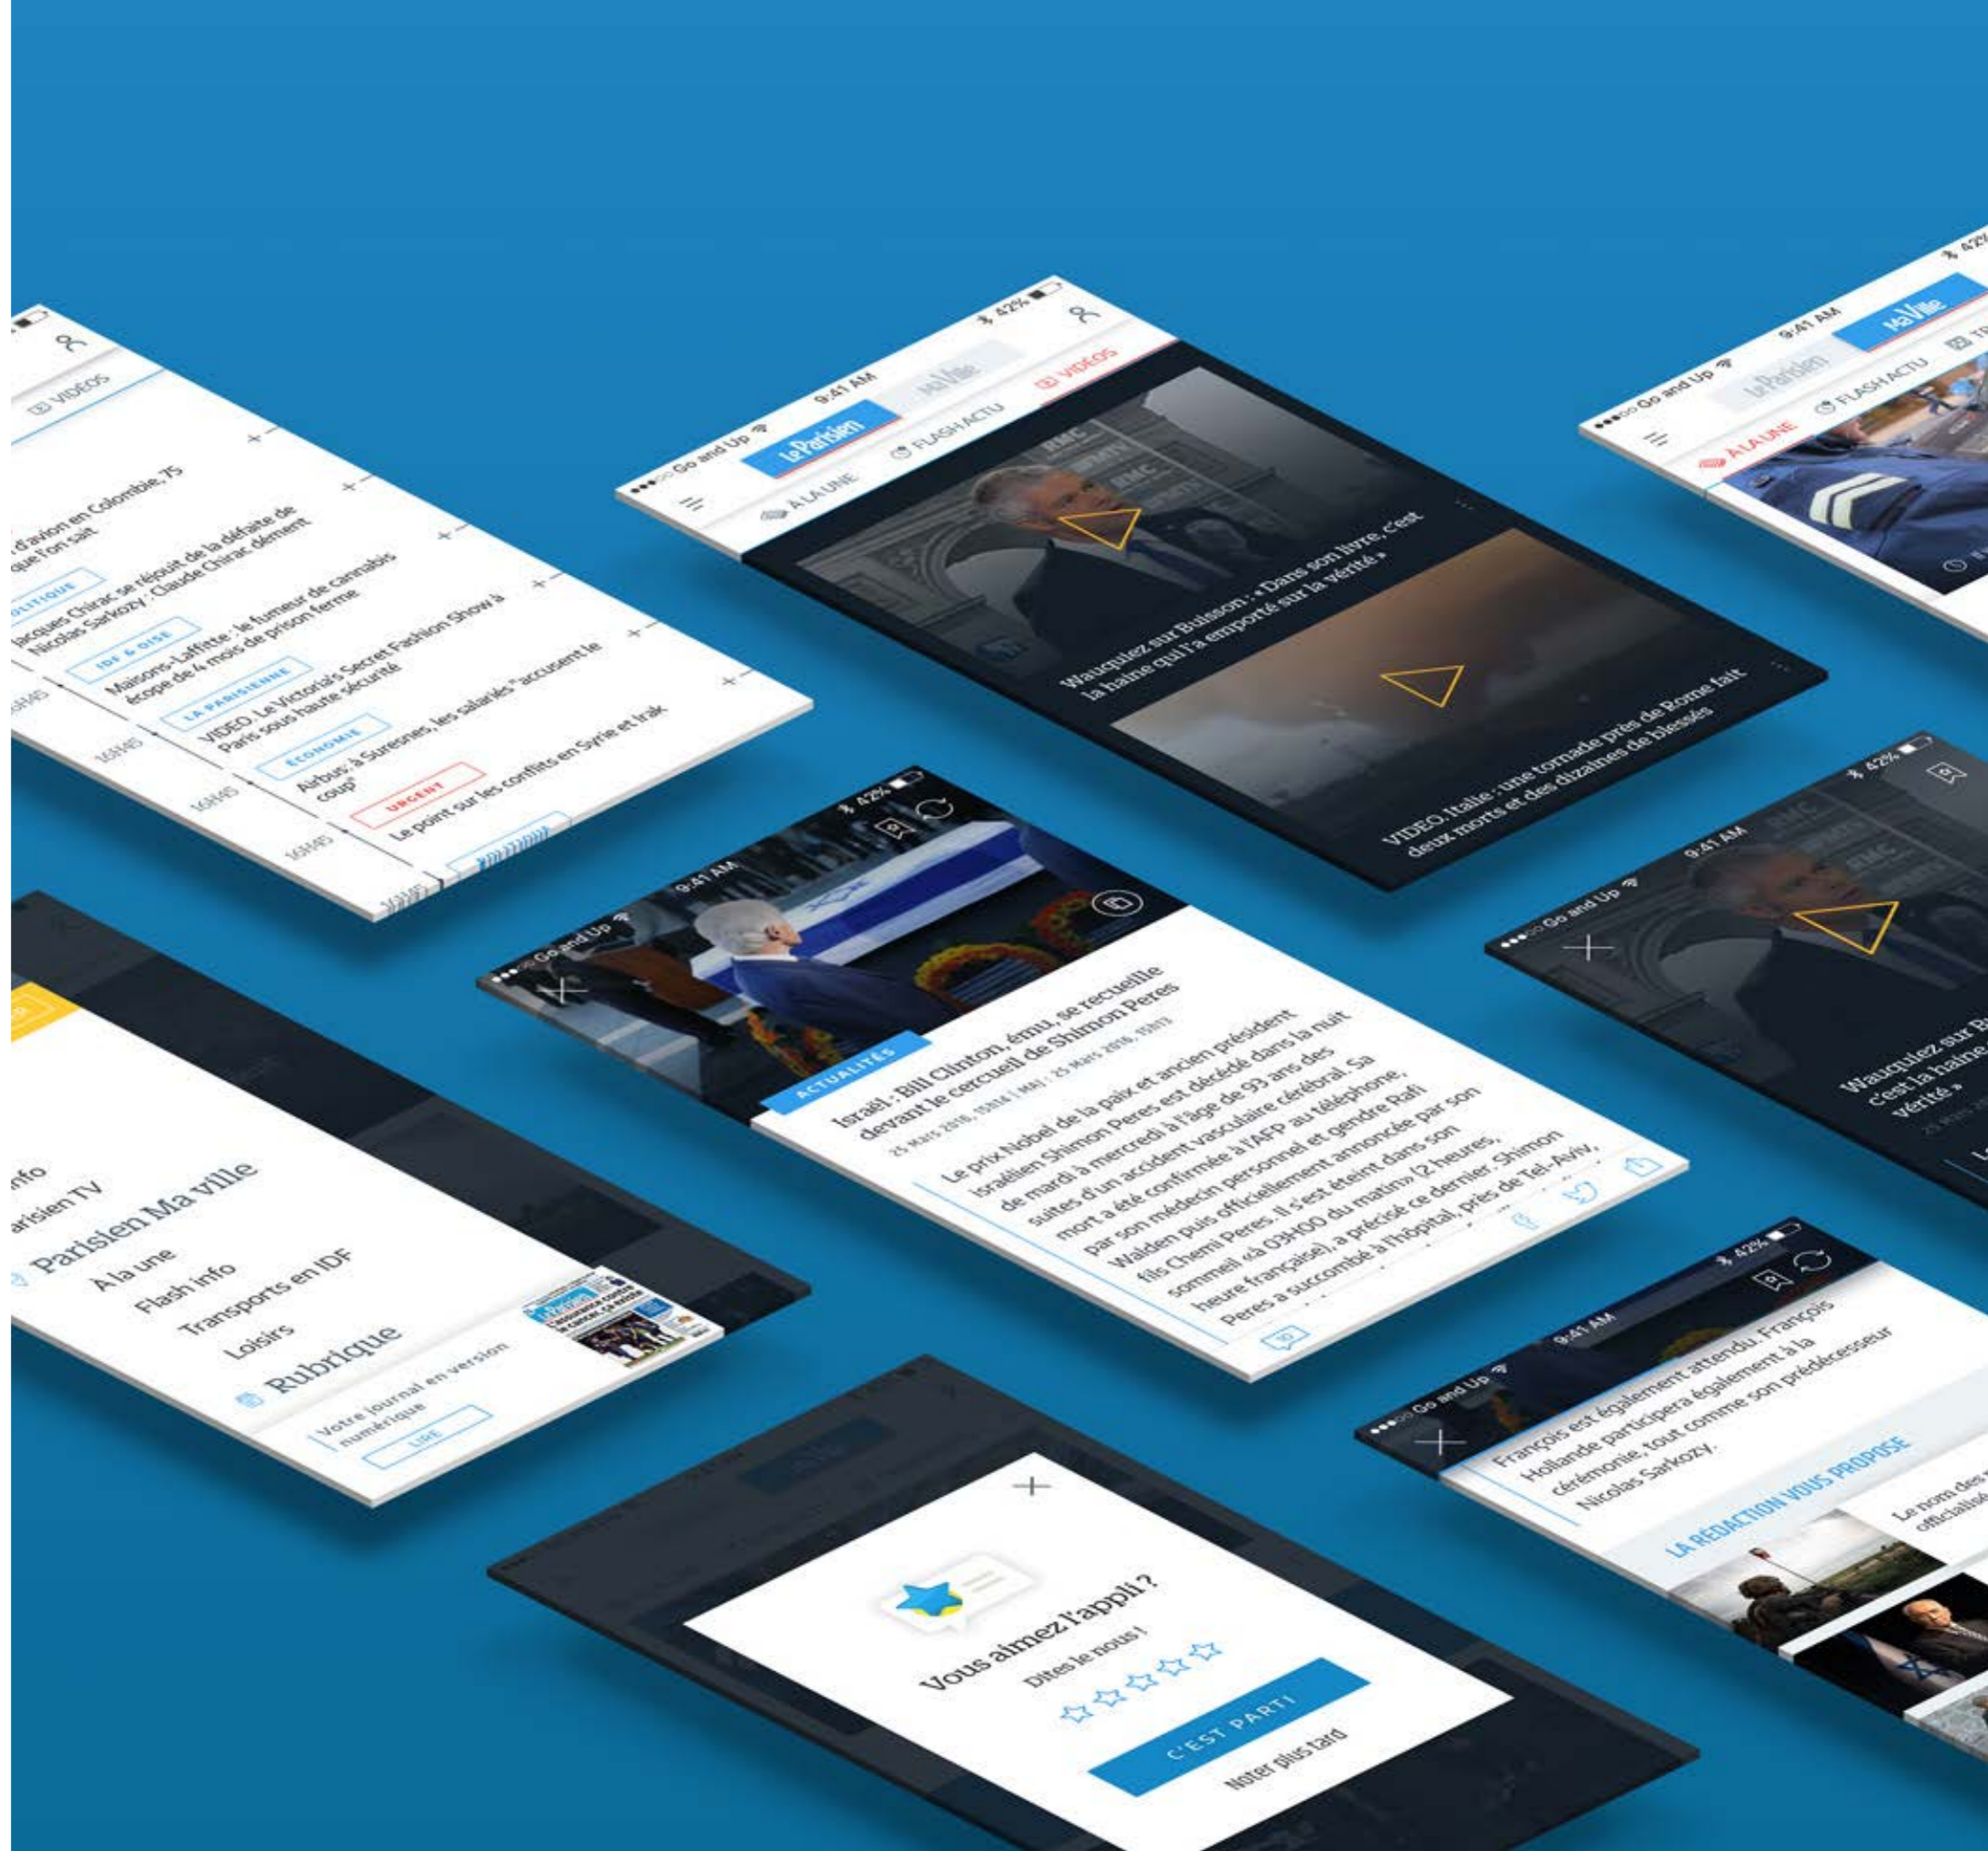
VIDÉOS

d'avion en Colombie, 75 que l'on sait

POLITIQUE
Jacques Chirac se réjouit de la défaite de Nicolas Sarkozy : Claude Chirac dément

IDF & OISE
Maisons-Laffitte : le fumeur de cannabis écope de 4 mois de prison ferme

LA PARISIENNE
VIDEO. Le Victoria's Secret Fashion Show à Paris sous haute sécurité

ÉCONOMIE
Airbus : à Suresnes, les salariés "accusent le coup"

URGENT
Le point sur les conflits en Syrie et Irak

16H45
16H45
16H45
16H45

Go and Up 9:41 AM 42%
Le Parisien Ma Ville
À LA UNE FLASH ACTU VIDÉOS

Wauquiez sur Buisson : « Dans son livre, c'est la haine qui l'a emporté sur la vérité »

VIDEO. Italie : une tornade près de Rome fait deux morts et des dizaines de blessés

Go and Up 9:41 AM 42%
Le Parisien Ma Ville
À LA UNE FLASH ACTU

Go and Up 9:41 AM 42%
ACTUALITÉS
Israël : Bill Clinton, ému, se recueille devant le cercueil de Shimon Peres
25 Mars 2016, 15h14 | MAJ : 25 Mars 2016, 15h15

Le prix Nobel de la paix et ancien président israélien Shimon Peres est décédé dans la nuit de mardi à mercredi à l'âge de 93 ans des suites d'un accident vasculaire cérébral. Sa mort a été confirmée à l'AFP au téléphone par son médecin personnel et gendre Rafi Walden puis officiellement annoncée par son fils Chemi Peres. Il s'est éteint dans son sommeil «à 03H00 du matin» (2 heures, heure française), a précisé ce dernier. Shimon Peres a succombé à l'hôpital, près de Tel-Aviv,

Go and Up 9:41 AM 42%
Wauquiez sur B
c'est la haine
vérité »

Info
Parisien TV
Parisien Ma ville
À la une
Flash info
Transports en IDF
Loisirs
Rubrique
Votre journal en version numérique
LIRE

Go and Up 9:41 AM 42%
François est également attendu. François Hollande participera également à la cérémonie, tout comme son prédécesseur Nicolas Sarkozy.
LA RÉDACTION VOUS PROPOSE
Le nom des officialisé

Vous aimez l'appli ?
Dites le nous !
C'EST PARTI
Noter plus tard